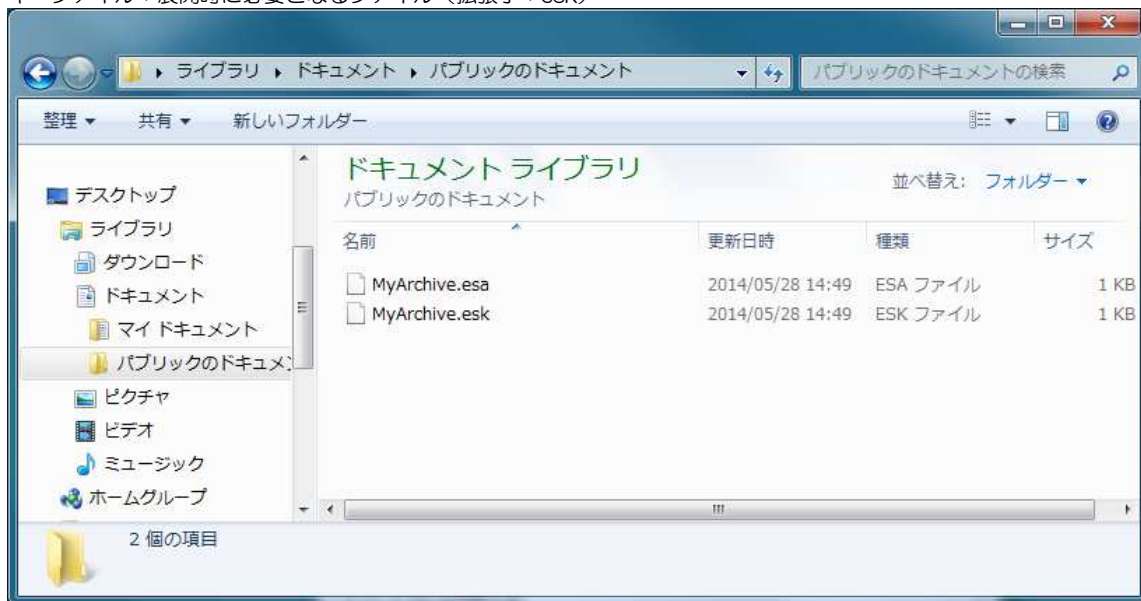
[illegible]

ライブラリ ▸ ドキュメント ▸ パブリックのドキュメント

パブリックのドキュメントの検索

整理 ▾ 共有 ▾ 新しいフォルダー

デスクトップ
ライブラリ
ダウンロード
ドキュメント
マイ ドキュメント
パブリックのドキュメ
ピクチャ
ビデオ
ミュージック
ホームグループ

ドキュメント ライブラリ
パブリックのドキュメント

並べ替え: フォルダー ▾

| 名前 | 更新日時 | 種類 | サイズ |
|---|---|---|---|
| MyArchive.esa | 2014/05/28 14:49 | ESA ファイル | 1 KB |
| MyArchive.esk | 2014/05/28 14:49 | ESK ファイル | 1 KB |

2 個の項目